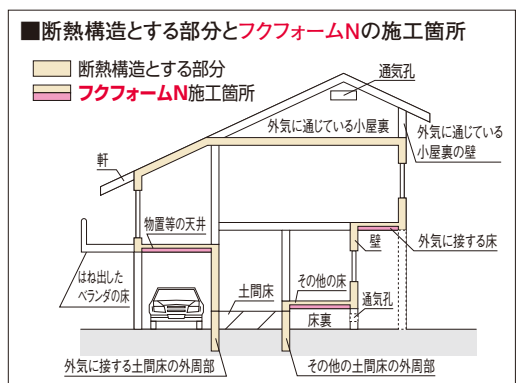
■断熱構造とする部分とフクフォームNの施工箇所

断熱構造とする部分
フクフォームN施工箇所

通気孔
外気に通じている小屋裏
外気に通じている小屋裏の壁
軒
物置等の天井
壁
外気に接する床
はね出したベランダの床
土間床
その他の床
通気孔
床裏
外気に接する土間床の外周部
その他の土間床の外周部